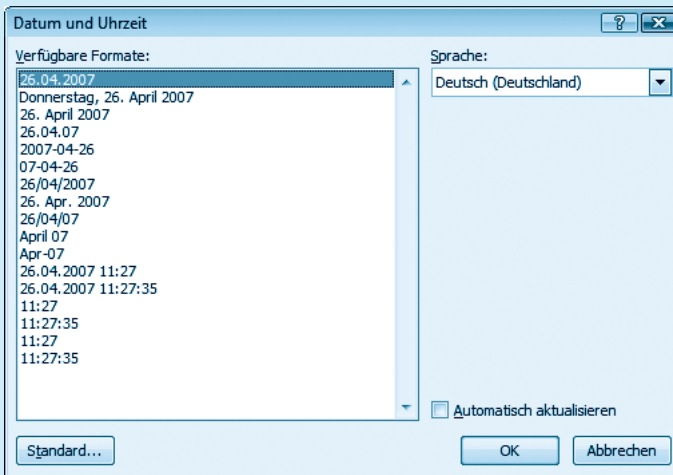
Datum und Uhrzeit

?

Verfügbare Formate:

26.04.2007
Donnerstag, 26. April 2007
26. April 2007
26.04.07
2007-04-26
07-04-26
26/04/2007
26. Apr. 2007
26/04/07
April 07
Apr-07
26.04.2007 11:27
26.04.2007 11:27:35
11:27
11:27:35
11:27
11:27:35

Sprache:

Deutsch (Deutschland)

Automatisch aktualisieren

Standard...

OK

Abbrechen